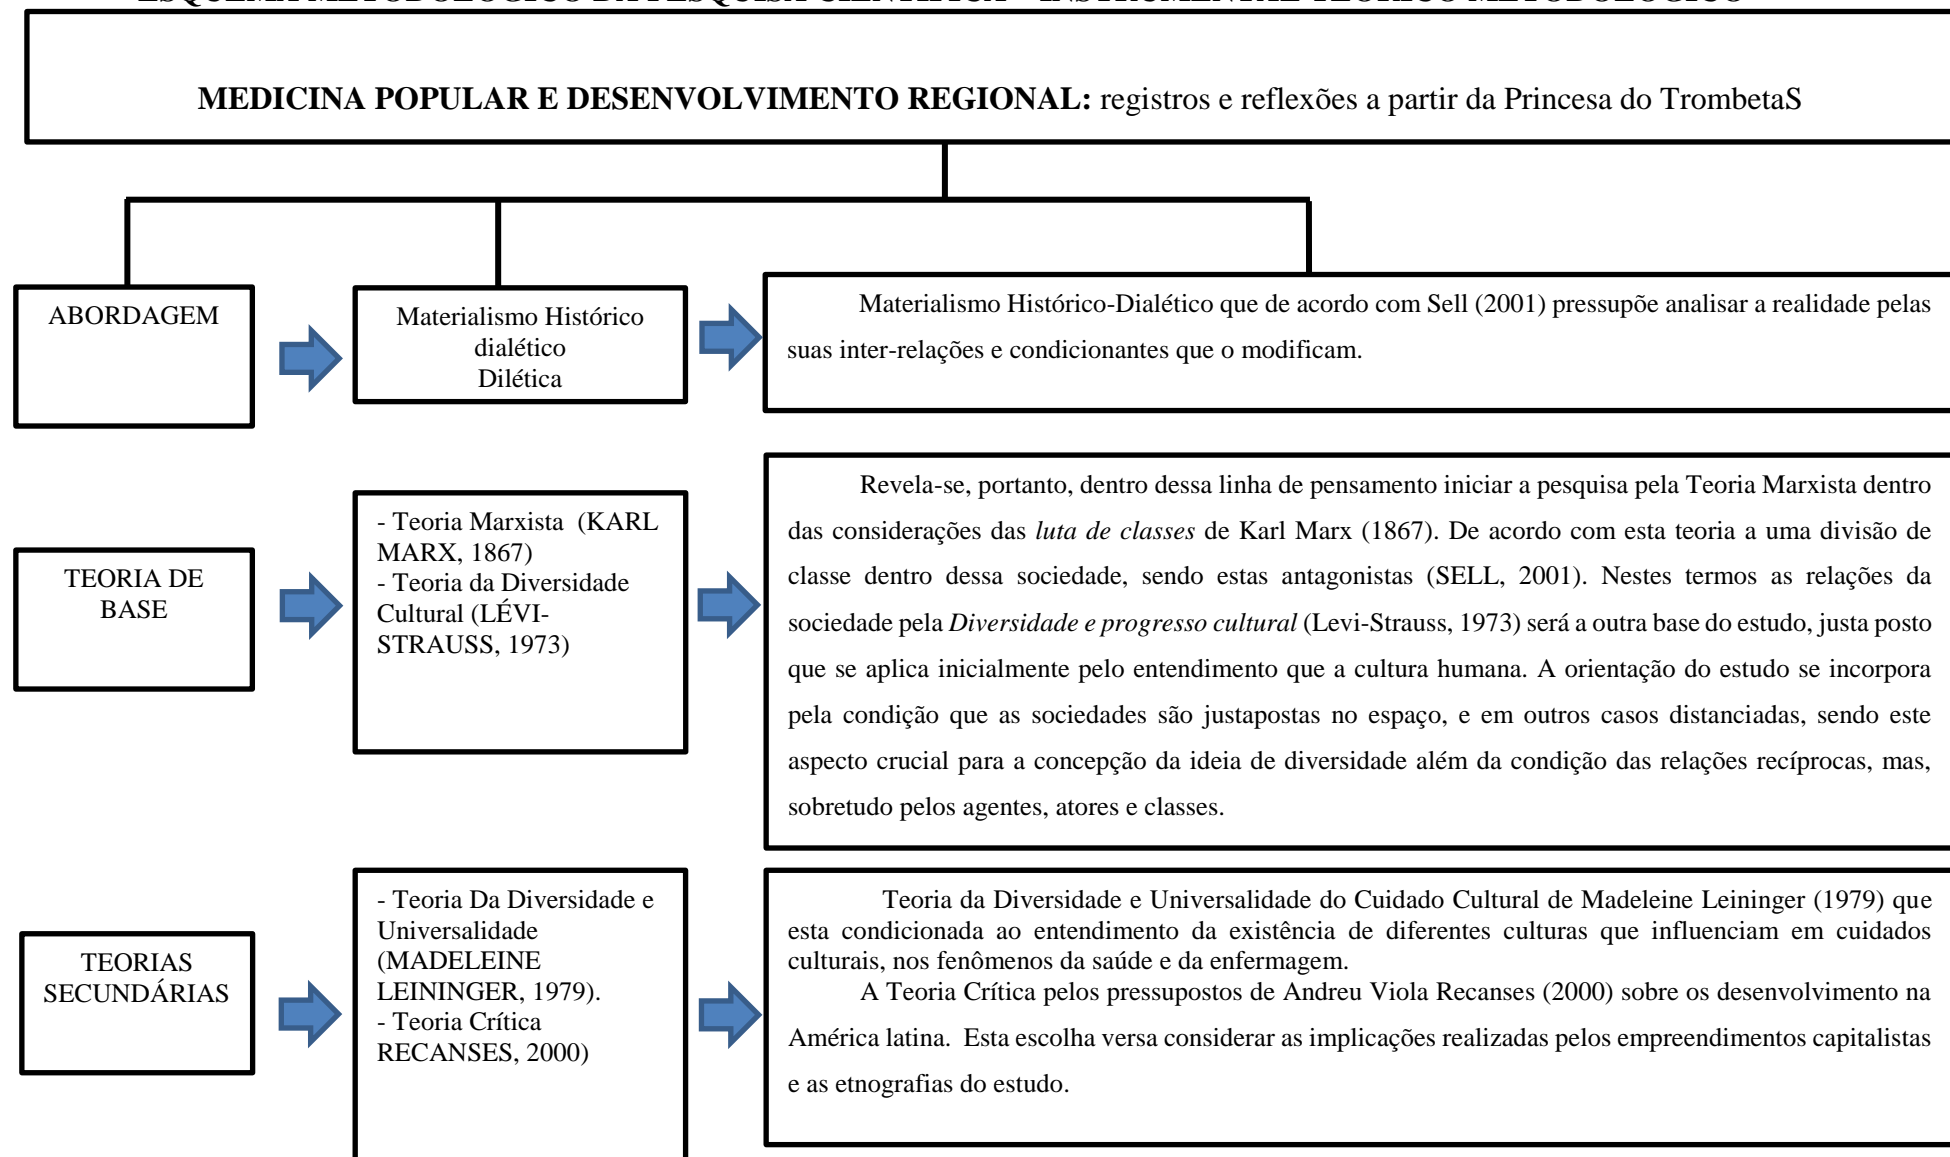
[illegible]

**MEDICINA POPULAR E DESENVOLVIMENTO REGIONAL:** registros e reflexões a partir da Princesa do TrombetaS

ABORDAGEM

Materialismo Histórico dialético Dilética

Materialismo Histórico-Dialético que de acordo com Sell (2001) pressupõe analisar a realidade pelas suas inter-relações e condicionantes que o modificam.

TEORIA DE BASE

- Teoria Marxista (KARL MARX, 1867)
- Teoria da Diversidade Cultural (LÉVI-STRAUSS, 1973)

Revela-se, portanto, dentro dessa linha de pensamento iniciar a pesquisa pela Teoria Marxista dentro das considerações das *luta de classes* de Karl Marx (1867). De acordo com esta teoria a uma divisão de classe dentro dessa sociedade, sendo estas antagonistas (SELL, 2001). Nestes termos as relações da sociedade pela *Diversidade e progresso cultural* (Levi-Strauss, 1973) será a outra base do estudo, justa posto que se aplica inicialmente pelo entendimento que a cultura humana. A orientação do estudo se incorpora pela condição que as sociedades são justapostas no espaço, e em outros casos distanciadas, sendo este aspecto crucial para a concepção da ideia de diversidade além da condição das relações recíprocas, mas, sobretudo pelos agentes, atores e classes.

TEORIAS SECUNDÁRIAS

- Teoria Da Diversidade e Universalidade (MADELEINE LEININGER, 1979).
- Teoria Crítica RECANSES, 2000)

Teoria da Diversidade e Universalidade do Cuidado Cultural de Madeleine Leininger (1979) que esta condicionada ao entendimento da existência de diferentes culturas que influenciam em cuidados culturais, nos fenômenos da saúde e da enfermagem.

A Teoria Crítica pelos pressupostos de Andreu Viola Recanses (2000) sobre os desenvolvimento na América latina. Esta escolha versa considerar as implicações realizadas pelos empreendimentos capitalistas e as etnografias do estudo.